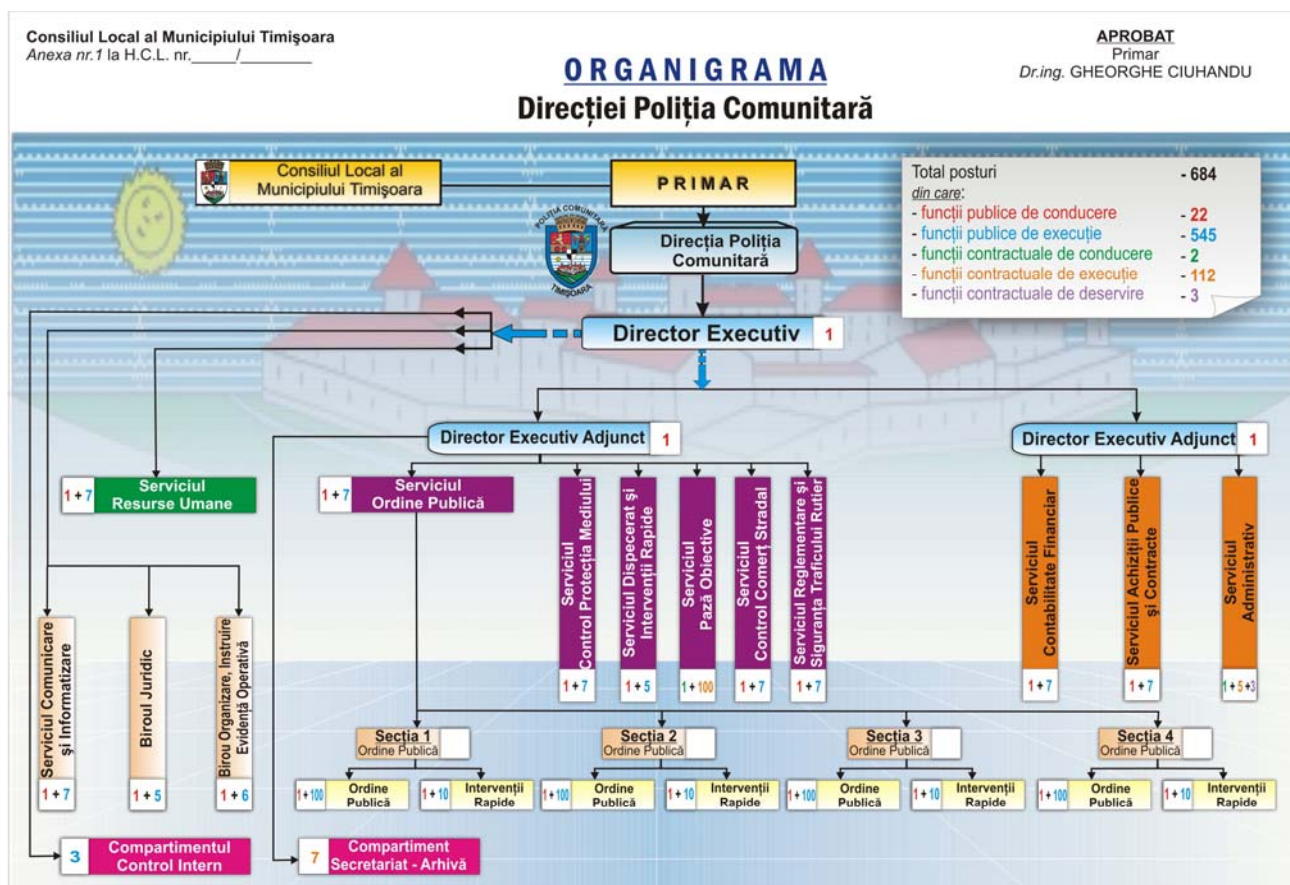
Consiliul Local al Municipiului Timişoara
Anexa nr.1 la H.C.L. nr.\_\_\_\_\_/\_\_\_\_\_\_\_\_

ORGANIGRAMA
Direcţiei Poliţia Comunitară

APROBAT
Primar
Dr.ing. GHEORGHE CIUHANDU

Consiliul Local al Municipiului Timişoara

PRIMAR

POLIŢIA COMUNITARĂ TIMIŞOARA

Direcţia Poliţia Comunitară

Total posturi - 684
din care:
- funcţii publice de conducere - 22
- funcţii publice de execuţie - 545
- funcţii contractuale de conducere - 2
- funcţii contractuale de execuţie - 112
- funcţii contractuale de deservire - 3

Director Executiv 1

Director Executiv Adjunct 1

Director Executiv Adjunct 1

1 + 7 Serviciul Resurse Umane

1 + 7 Serviciul Ordine Publică

Serviciul Control Protecţia Mediului 1 + 7

Serviciul Dispecerat şi Intervenţii Rapide 1 + 5

Serviciul Pază Obiective 1 + 100

Serviciul Control Comerţ Stradal 1 + 7

Serviciul Reglementare şi Siguranţa Traficului Rutier 1 + 7

Serviciul Contabilitate Financiar 1 + 7

Serviciul Achiziţii Publice şi Contracte 1 + 7

Serviciul Administrativ 1 + 5 + 3

Serviciul Comunicare şi Informatizare 1 + 7

Biroul Juridic 1 + 5

Birou Organizare, Instruire Evidenţă Operativă 1 + 6

Secţia 1 Ordine Publică
1 + 100 Ordine Publică
1 + 10 Intervenţii Rapide

Secţia 2 Ordine Publică
1 + 100 Ordine Publică
1 + 10 Intervenţii Rapide

Secţia 3 Ordine Publică
1 + 100 Ordine Publică
1 + 10 Intervenţii Rapide

Secţia 4 Ordine Publică
1 + 100 Ordine Publică
1 + 10 Intervenţii Rapide

3 Compartimentul Control Intern

7 Compartiment Secretariat - Arhivă